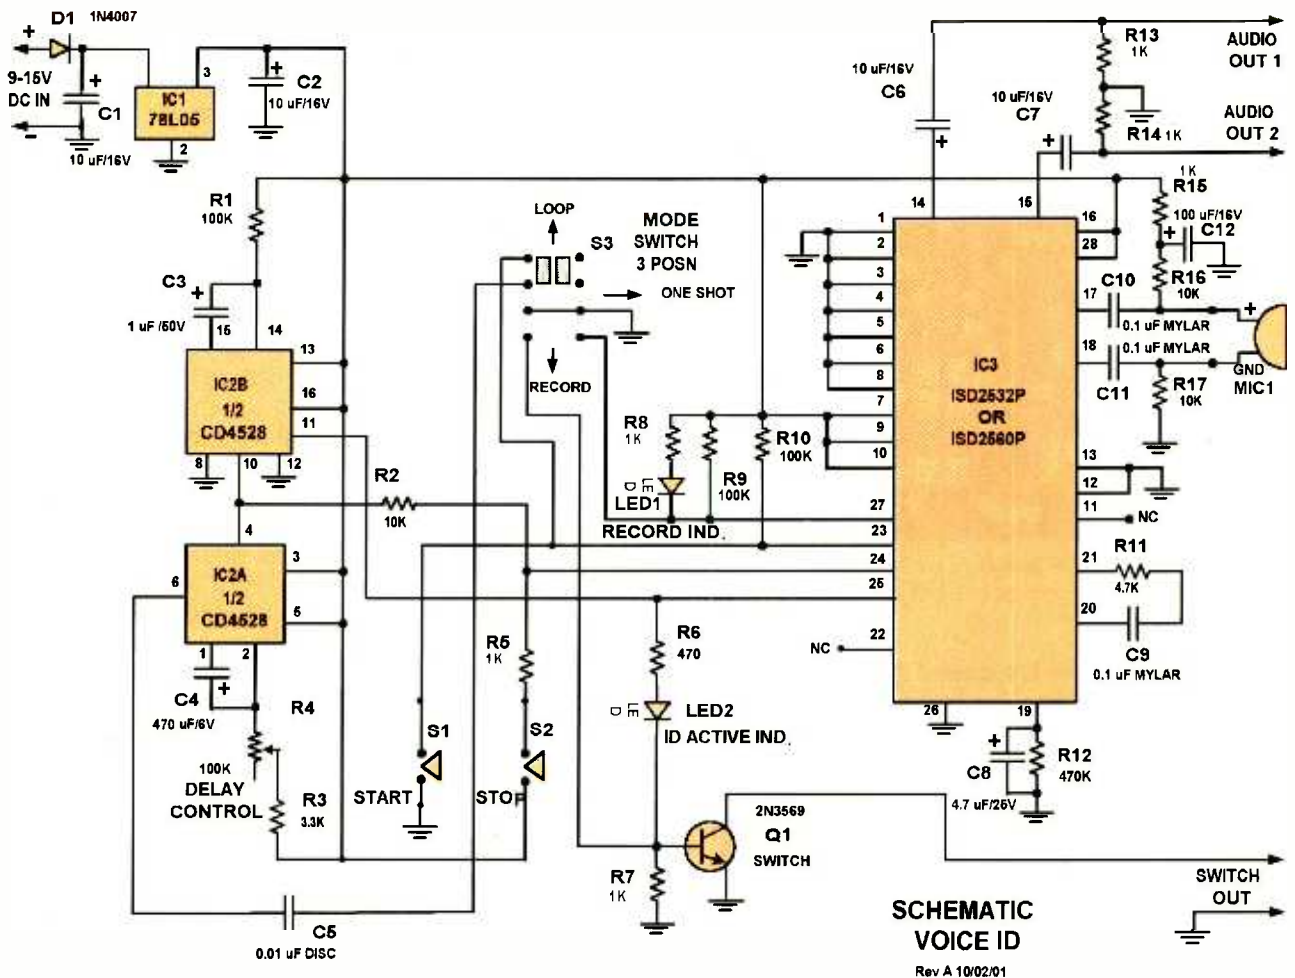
D1 1N4007
+
9-15V DC IN
-
+
C1
10 uF/16V
IC1 78L06
3
2
+
C2
10 uF/16V
R1 100K
C3
+
1 uF /50V
15
14
IC2B 1/2 CD4528
13
16
11
8
10
12
R2 10K
4
IC2A 1/2 CD4528
3
5
6
1
2
C4
+
470 uF/6V
R4
100K
DELAY CONTROL
R3 3.3K
C5
0.01 uF DISC
LOOP
MODE SWITCH 3 POSN
S3
ONE SHOT
RECORD
R8 1K
LED
LED1
R9 100K
R10 100K
RECORD IND.
R5 1K
S1
START
S2
STOP
R6 470
LED
LED2
ID ACTIVE IND.
R7 1K
2N3569
Q1
SWITCH
10 uF/16V
C6
+
10 uF/16V
C7
+
R13 1K
AUDIO OUT 1
R14 1K
AUDIO OUT 2
1K
R15
100 uF/16V
+
C12
R16 10K
C10
0.1 uF MYLAR
0.1 uF MYLAR
C11
R17 10K
+
GND
MIC1
IC3
ISD2532P OR ISD2560P
1
2
3
4
5
6
8
7
9
10
27
23
24
25
22
NC
14
15
16
28
17
18
13
12
11
NC
21
R11
4.7K
20
C9
0.1 uF MYLAR
26
19
+
C8
4.7 uF/25V
R12 470K
SWITCH OUT
SCHEMATIC VOICE ID
Rev A 10/02/01